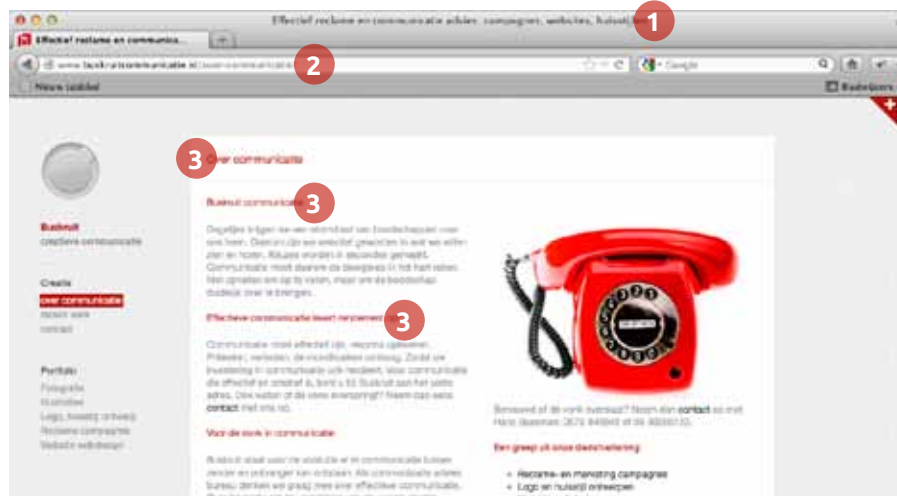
Effectief reclame en communicatie advies: campagnes, websites, huisstijlen

1

Effectief reclame en communica...

www.buskruitcommunicatie.nl/over-communicatie

2

Google

Meest bezocht

Bladwijzers

3

Over communicatie

Buskruit
creatieve communicatie

Creatie
over communicatie
recent werk
contact

Portfolio
Fotografie
Illustraties
Logo, huisstijl ontwerp
Reclame campagnes
Website webdesign

Buskruit communicatie

3

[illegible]

Effectieve communicatie levert rendement op

3

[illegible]

Voor die vonk in communicatie

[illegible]

Benieuwd of de vonk overslaat? Neem dan contact op met Hans Baasman: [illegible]

Een greep uit onze dienstverlening

Reclame- en marketing campagnes
Logo en huisstijl ontwerpen